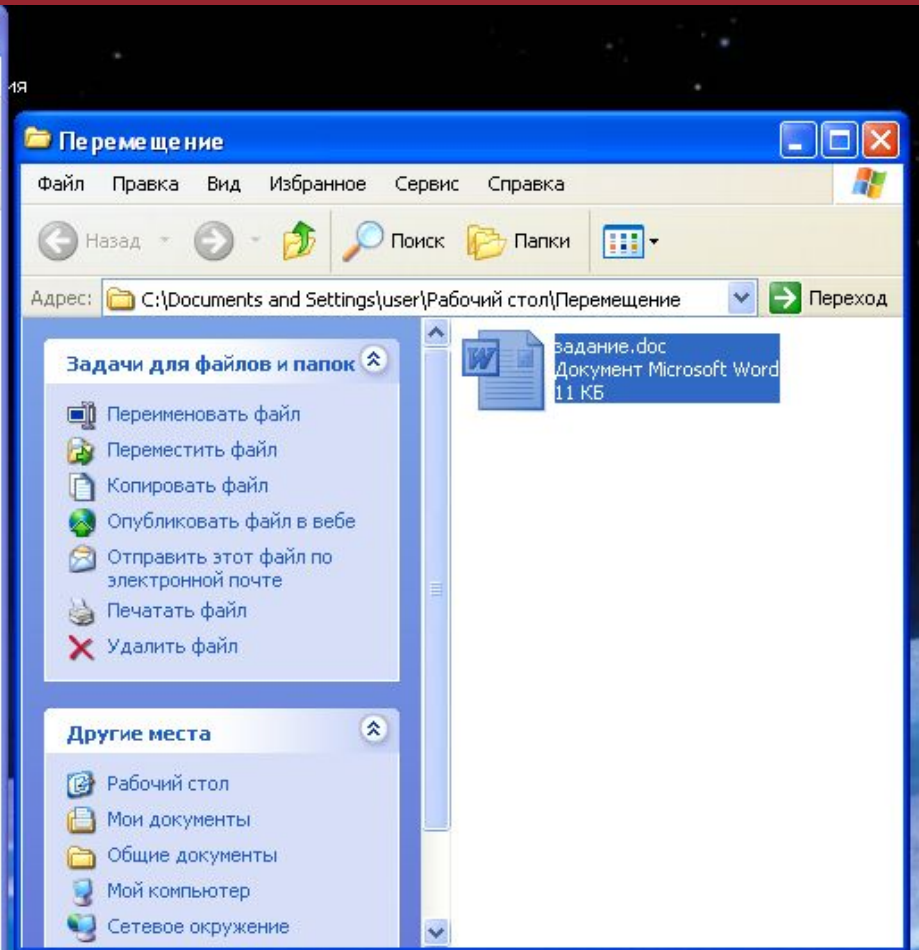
ия

Перемещение

Файл Правка Вид Избранное Сервис Справка

Назад Поиск Папки

Адрес: C:\Documents and Settings\user\Рабочий стол\Перемещение Переход

Задачи для файлов и папок

Переименовать файл
Переместить файл
Копировать файл
Опубликовать файл в вебе
Отправить этот файл по электронной почте
Печатать файл
Удалить файл

Другие места

Рабочий стол
Мои документы
Общие документы
Мой компьютер
Сетевое окружение

задание.doc
Документ Microsoft Word
11 КБ